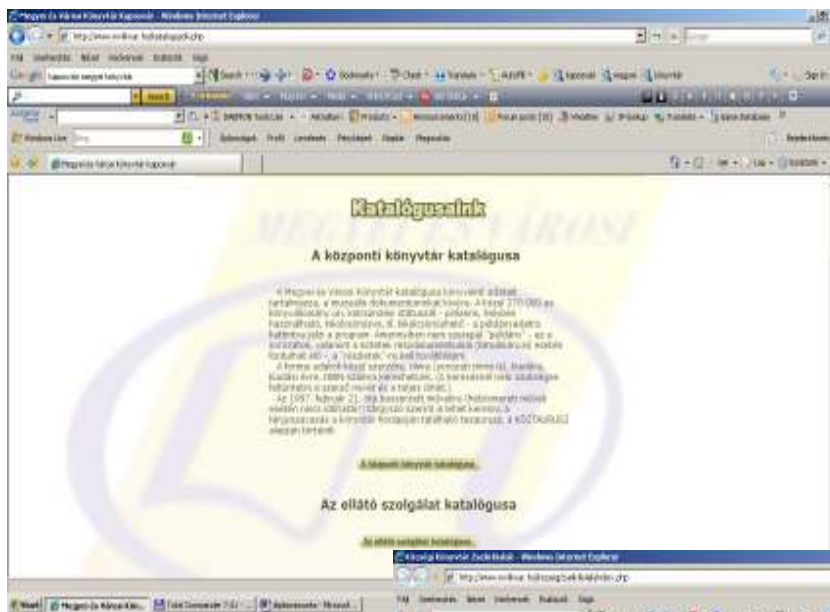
Megyei és Városi Könyvtár Kaposvár - Windows Internet Explorer

Katalógusaink

A központi könyvtár katalógusa

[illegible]

A központi könyvtár katalógusa

Az ellátó szolgálat katalógusa

Az ellátó szolgálat katalógusa

Kistérségi Könyvtári Szolgáltatások - Windows Internet Explorer

Start